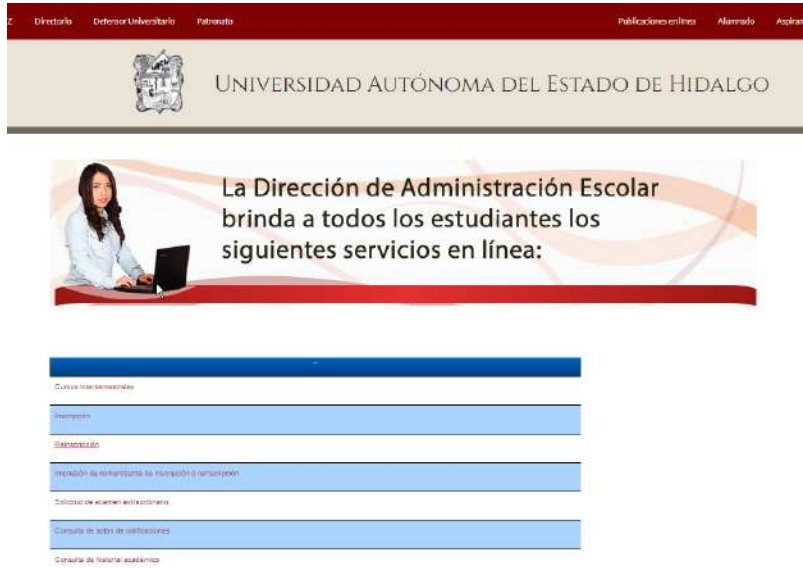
Z Directorio Defensor Universitario Patronato Publicaciones en línea Alumnado Aspiran

UNIVERSIDAD AUTÓNOMA DEL ESTADO DE HIDALGO

La Dirección de Administración Escolar brinda a todos los estudiantes los siguientes servicios en línea:

Cursos Intersemestrales

Inscripción

Reinscripción

Impresión de comprobante de inscripción o reinscripción

Solicitud de examen extraordinario

Consulta de boleta de calificaciones

Consulta de historial académico